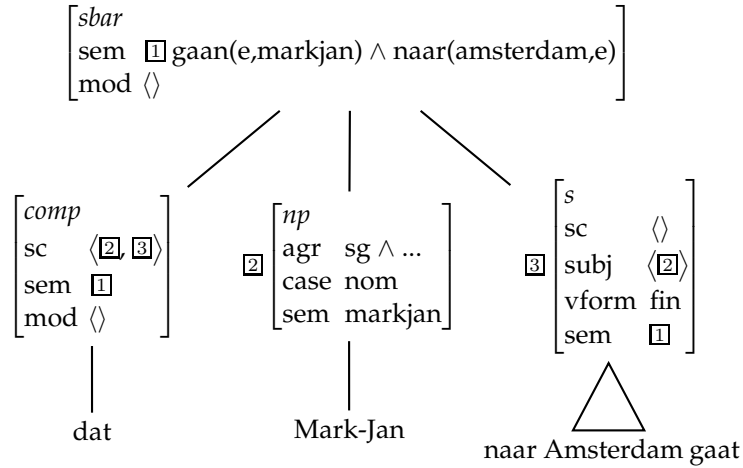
*sbar*
sem $\boxed{1}$ gaan(e,markjan) $\wedge$ naar(amsterdam,e)
mod $\langle\rangle$

*comp*
sc $\langle \boxed{2}, \boxed{3} \rangle$
sem $\boxed{1}$
mod $\langle\rangle$

dat

$\boxed{2}$
*np*
agr sg $\wedge$ ...
case nom
sem markjan

Mark-Jan

$\boxed{3}$
*s*
sc $\langle\rangle$
subj $\langle \boxed{2} \rangle$
vform fin
sem $\boxed{1}$

naar Amsterdam gaat